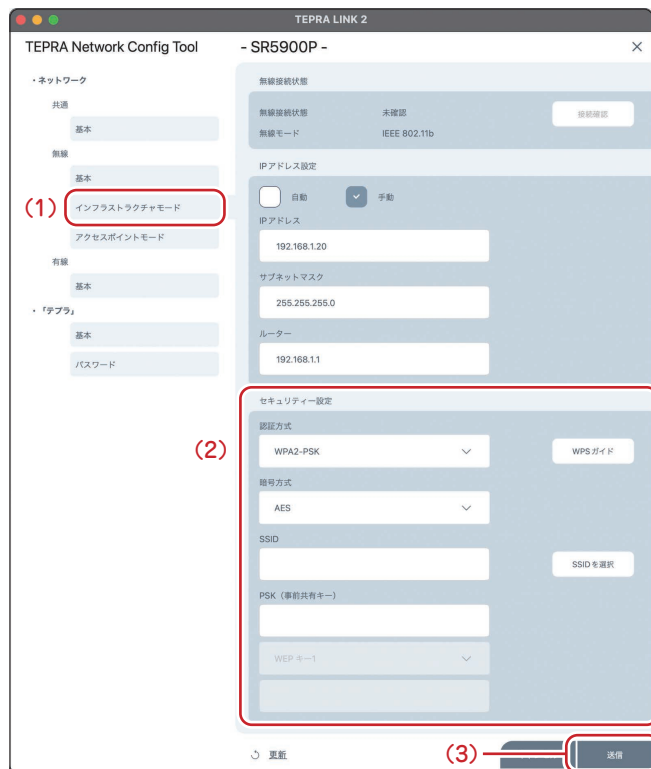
TEPRA LINK 2

TEPRA Network Config Tool

- SR5900P -

・ネットワーク

共通

基本

無線

基本

(1) インフラストラクチャモード

アクセスポイントモード

有線

基本

・「テプラ」

基本

パスワード

無線接続状態

無線接続状態 未確認

無線モード IEEE 802.11b

接続確認

IPアドレス設定

自動 手動

IPアドレス

192.168.1.20

サブネットマスク

255.255.255.0

ルーター

192.168.1.1

セキュリティー設定

(2)

認証方式

WPA2-PSK

WPSガイド

暗号方式

AES

SSID

SSIDを選択

PSK（事前共有キー）

WEP キー1

更新

(3)

送信